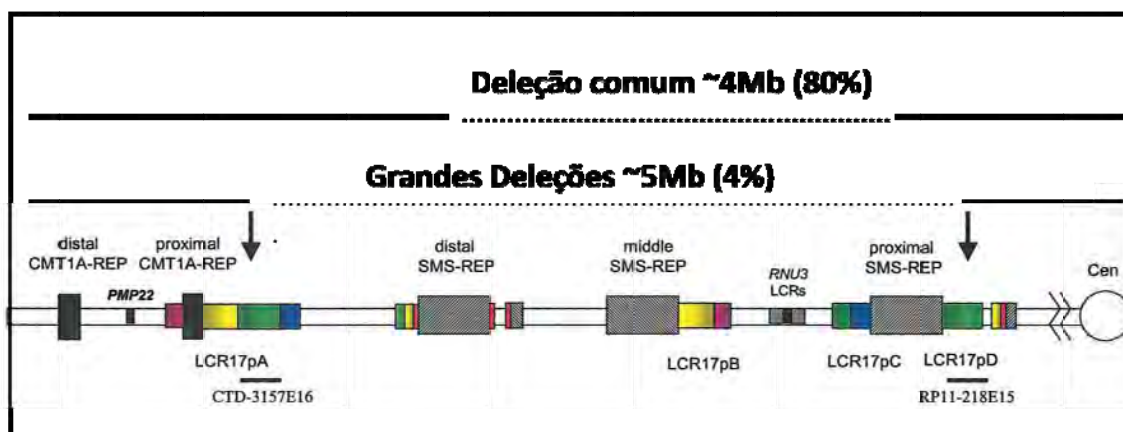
Deleção comum ~4Mb (80%)

Grandes Deleções ~5Mb (4%)

distal CMT1A-REP

proximal CMT1A-REP

distal SMS-REP

middle SMS-REP

*RNU3* LCRs

proximal SMS-REP

Cen

*PMP22*

LCR17pA

CTD-3157E16

LCR17pB

LCR17pC

LCR17pD

RP11-218E15